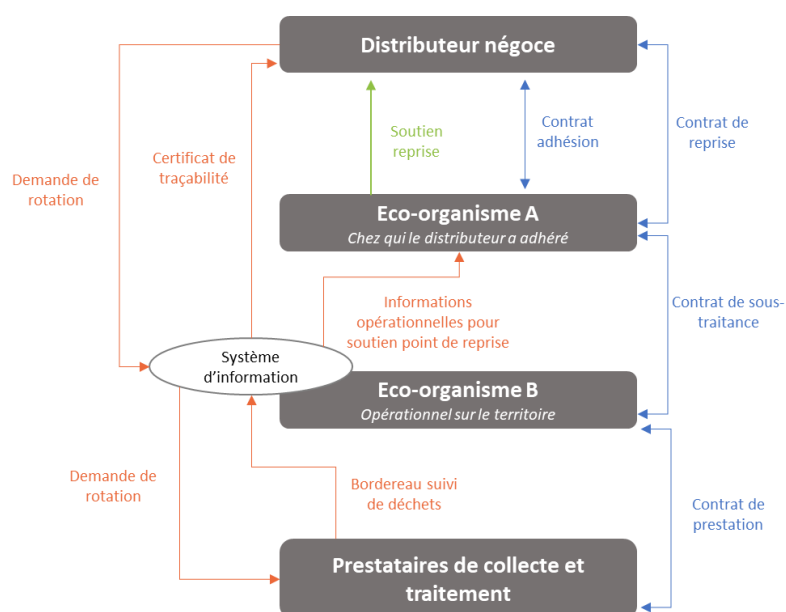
Distributeur négoce

Soutien reprise

Contrat adhésion

Contrat de reprise

Certificat de traçabilité

Demande de rotation

Eco-organisme A
Chez qui le distributeur a adhéré

Informations opérationnelles pour soutien point de reprise

Contrat de sous-traitance

Système d'information

Eco-organisme B
Opérationnel sur le territoire

Demande de rotation

Bordereau suivi de déchets

Contrat de prestation

Prestataires de collecte et traitement